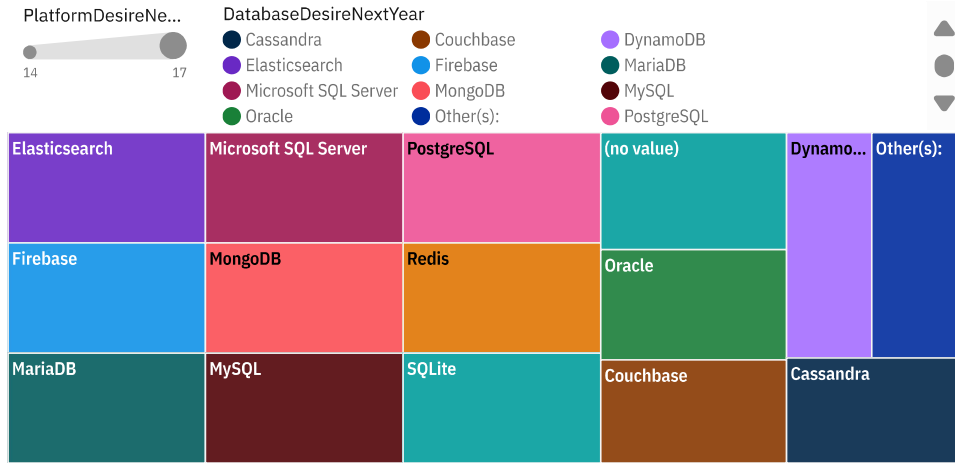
PlatformDesireNe...
14
17

DatabaseDesireNextYear
Cassandra
Couchbase
DynamoDB
Elasticsearch
Firebase
MariaDB
Microsoft SQL Server
MongoDB
MySQL
Oracle
Other(s):
PostgreSQL

Elasticsearch
Microsoft SQL Server
PostgreSQL
(no value)
Dynamo...
Other(s):
Firebase
MongoDB
Redis
Oracle
MariaDB
MySQL
SQLite
Couchbase
Cassandra